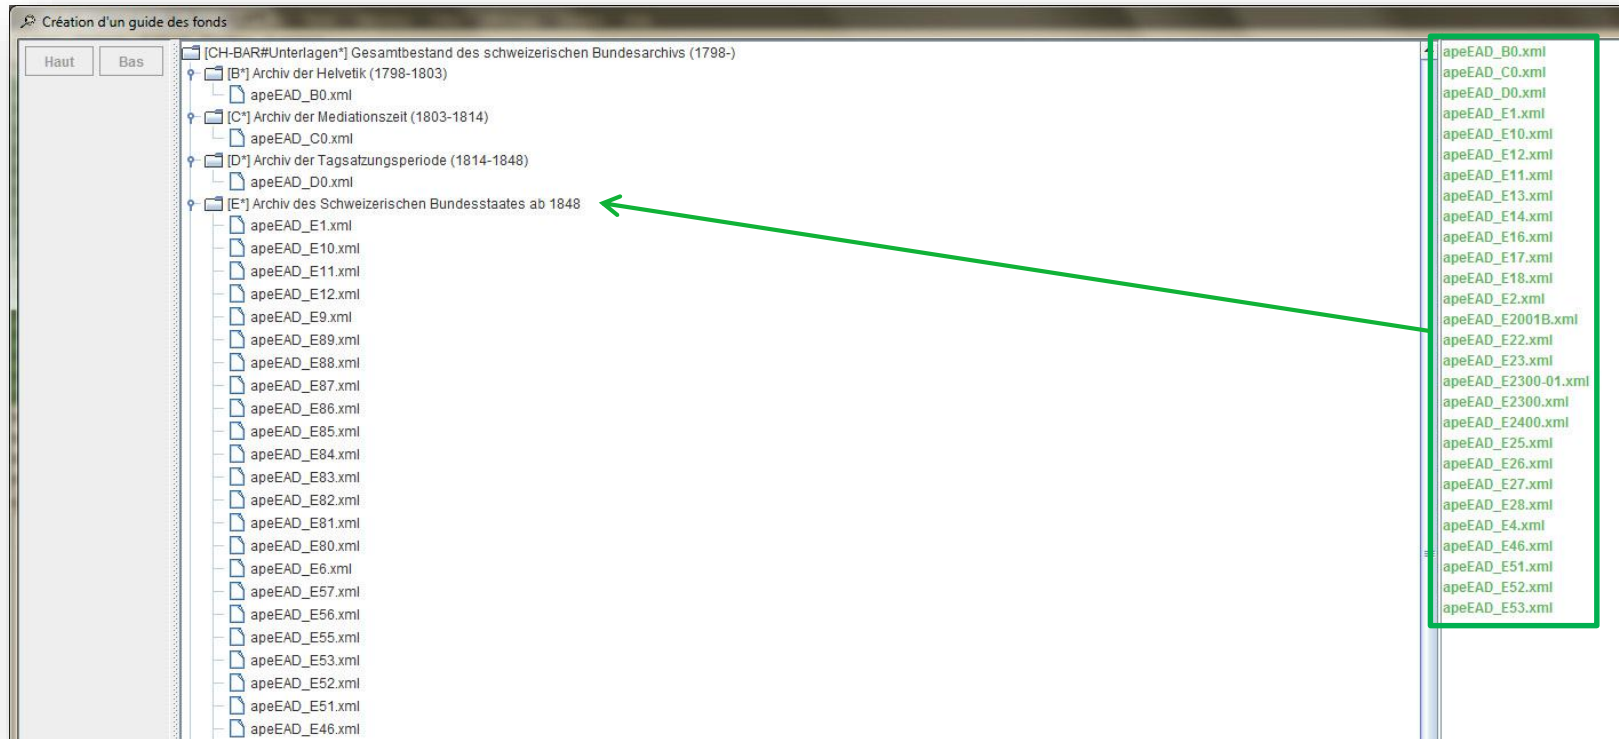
Création d'un guide des fonds

Haut Bas

[CH-BAR#Unterlagen*] Gesamtbestand des schweizerischen Bundesarchivs (1798-)
[B*] Archiv der Helvetik (1798-1803)
apeEAD_B0.xml
[C*] Archiv der Mediationszeit (1803-1814)
apeEAD_C0.xml
[D*] Archiv der Tagsatzungsperiode (1814-1848)
apeEAD_D0.xml
[E*] Archiv des Schweizerischen Bundesstaates ab 1848
apeEAD_E1.xml
apeEAD_E10.xml
apeEAD_E11.xml
apeEAD_E12.xml
apeEAD_E9.xml
apeEAD_E89.xml
apeEAD_E88.xml
apeEAD_E87.xml
apeEAD_E86.xml
apeEAD_E85.xml
apeEAD_E84.xml
apeEAD_E83.xml
apeEAD_E82.xml
apeEAD_E81.xml
apeEAD_E80.xml
apeEAD_E6.xml
apeEAD_E57.xml
apeEAD_E56.xml
apeEAD_E55.xml
apeEAD_E53.xml
apeEAD_E52.xml
apeEAD_E51.xml
apeEAD_E46.xml

apeEAD_B0.xml
apeEAD_C0.xml
apeEAD_D0.xml
apeEAD_E1.xml
apeEAD_E10.xml
apeEAD_E12.xml
apeEAD_E11.xml
apeEAD_E13.xml
apeEAD_E14.xml
apeEAD_E16.xml
apeEAD_E17.xml
apeEAD_E18.xml
apeEAD_E2.xml
apeEAD_E2001B.xml
apeEAD_E22.xml
apeEAD_E23.xml
apeEAD_E2300-01.xml
apeEAD_E2300.xml
apeEAD_E2400.xml
apeEAD_E25.xml
apeEAD_E26.xml
apeEAD_E27.xml
apeEAD_E28.xml
apeEAD_E4.xml
apeEAD_E46.xml
apeEAD_E51.xml
apeEAD_E52.xml
apeEAD_E53.xml